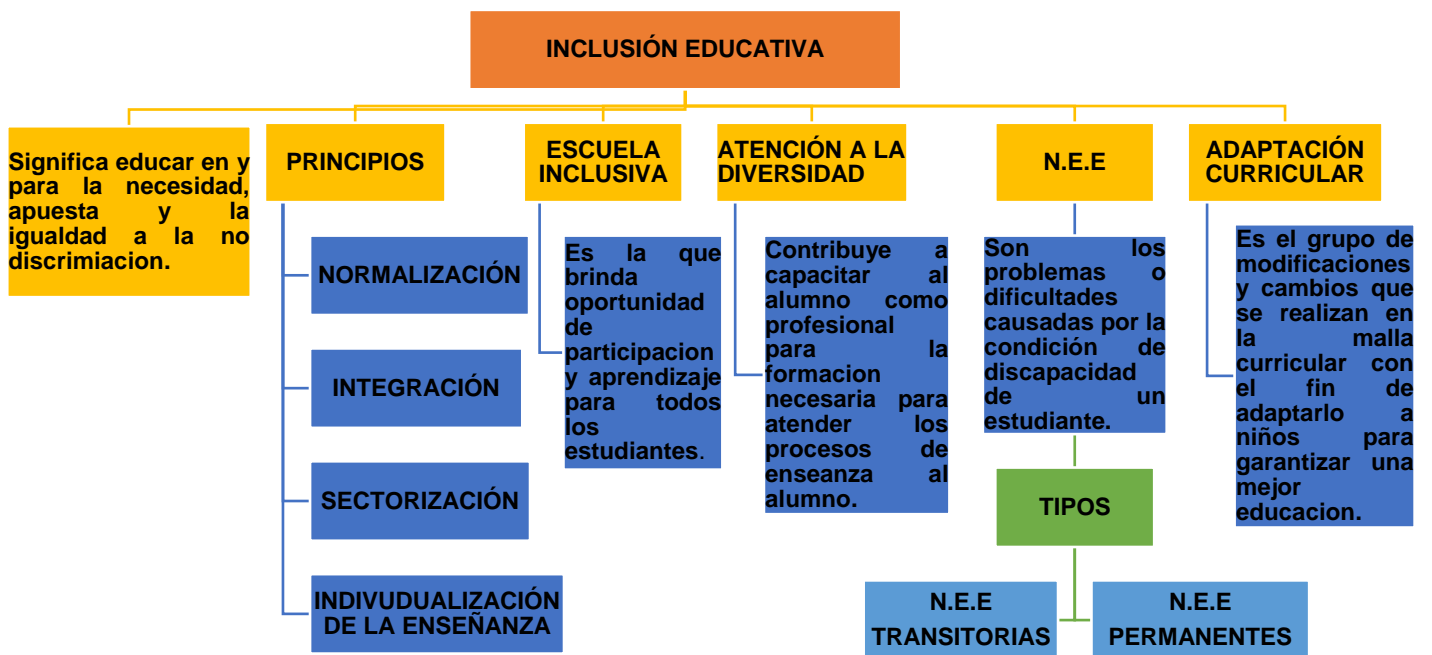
INCLUSIÓN EDUCATIVA

Significa educar en y para la necesidad, apuesta y la igualdad a la no discrimiacion.

PRINCIPIOS

NORMALIZACIÓN

INTEGRACIÓN

SECTORIZACIÓN

INDIVUDUALIZACIÓN DE LA ENSEÑANZA

ESCUELA INCLUSIVA

Es la que brinda oportunidad de participacion y aprendizaje para todos los estudiantes.

ATENCIÓN A LA DIVERSIDAD

Contribuye a capacitar al alumno como profesional para la formacion necesaria para atender los procesos de enseanza al alumno.

N.E.E

Son los problemas o dificultades causadas por la condición de discapacidad de un estudiante.

TIPOS

N.E.E TRANSITORIAS

N.E.E PERMANENTES

ADAPTACIÓN CURRICULAR

Es el grupo de modificaciones y cambios que se realizan en la malla curricular con el fin de adaptarlo a niños para garantizar una mejor educacion.